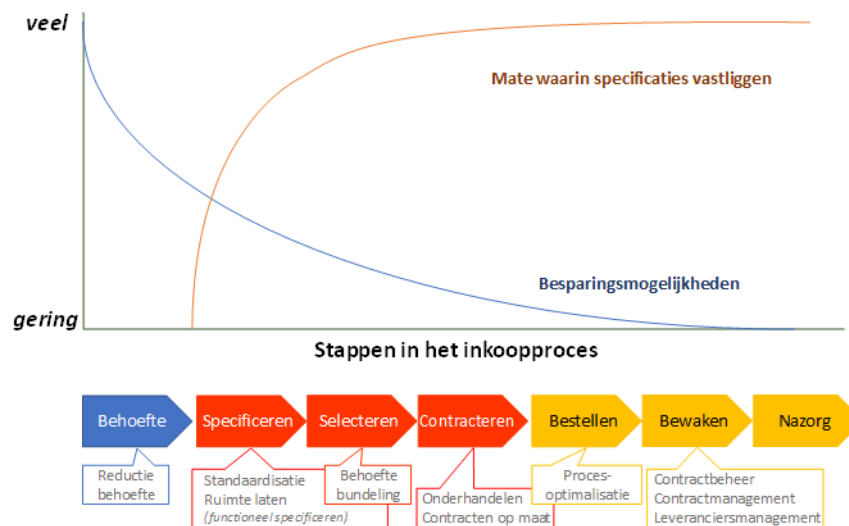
veel

Mate waarin specificaties vastliggen

Besparingsmogelijkheden

gering

Stappen in het inkoopproces

Behoefte

Specificeren

Selecteren

Contracteren

Bestellen

Bewaken

Nazorg

Reductie behoefte

Standaardisatie
Ruimte laten
(functioneel specificeren)

Behoefte bundeling

Onderhandelen
Contracten op maat

Procesoptimalisatie

Contractbeheer
Contractmanagement
Leveranciersmanagement